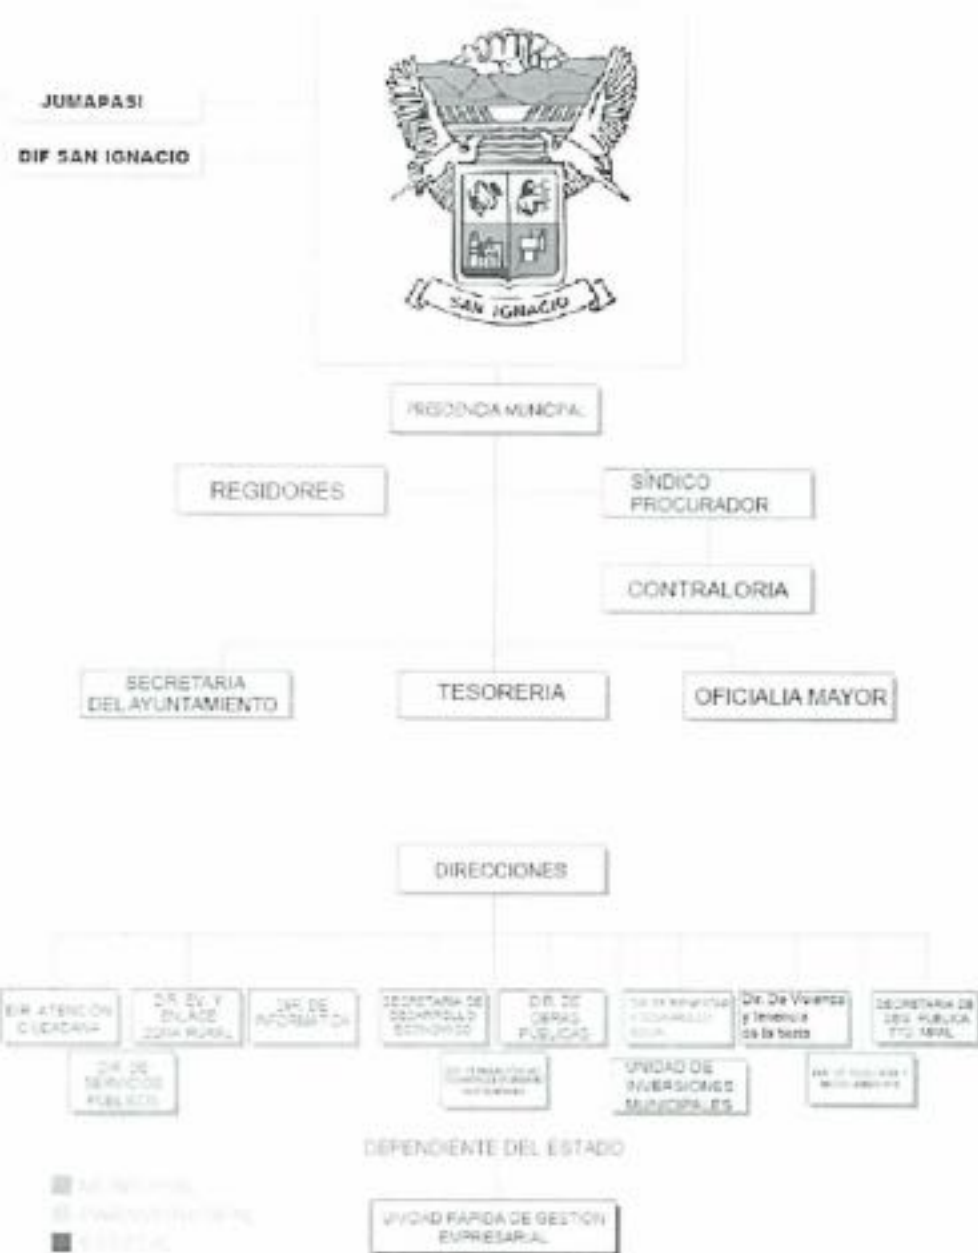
JUMAPASI

DIF SAN IGNACIO

SAN IGNACIO

PRESIDENCIA MUNICIPAL

REGIDORES

SINDICO PROCURADOR

CONTRALORIA

SECRETARIA DEL AYUNTAMIENTO

TESORERIA

OFICIALIA MAYOR

DIRECCIONES

DIR. ATENCION CIUDADANA

DIR. DE SERVICIOS PUBLICOS

DIR. EV. Y ENLACE ZONA RURAL

DIR. DE INFORMATICA

SECRETARIA DE DESARROLLO ECONOMICO

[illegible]

DIR. DE OBRAS PUBLICAS

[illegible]

UNIDAD DE INVERSIONES MUNICIPALES

Dir. De Vivienda y tenencia de la tierra

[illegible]

SECRETARIA DE SEG. PUBLICA Y TTO. MPAL.

DEPENDIENTE DEL ESTADO

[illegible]

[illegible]

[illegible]

UNIDAD RAPIDA DE GESTION EMPRESARIAL